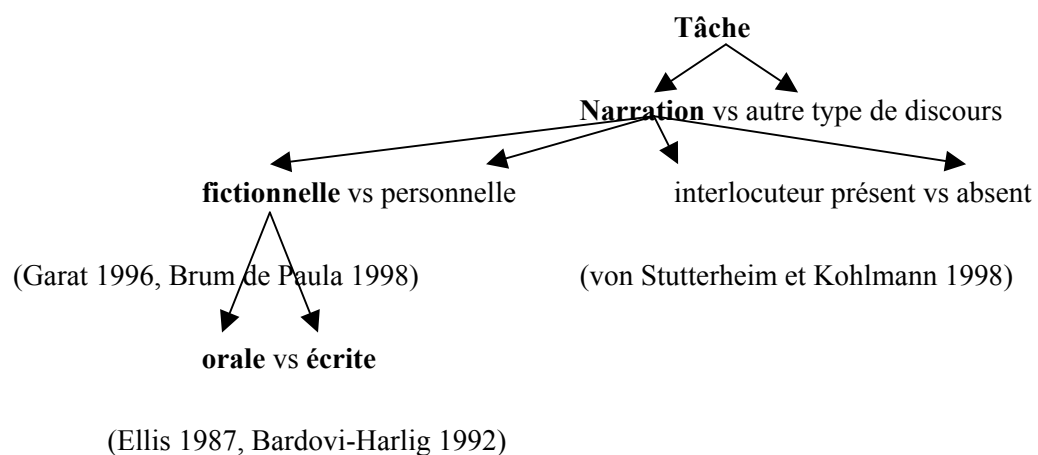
**Tâche**

**Narration** vs autre type de discours

**fictionnelle** vs personnelle

interlocuteur présent vs absent

(Garat 1996, Brum de Paula 1998)

(von Stutterheim et Kohlmann 1998)

**orale** vs **écrite**

(Ellis 1987, Bardovi-Harlig 1992)